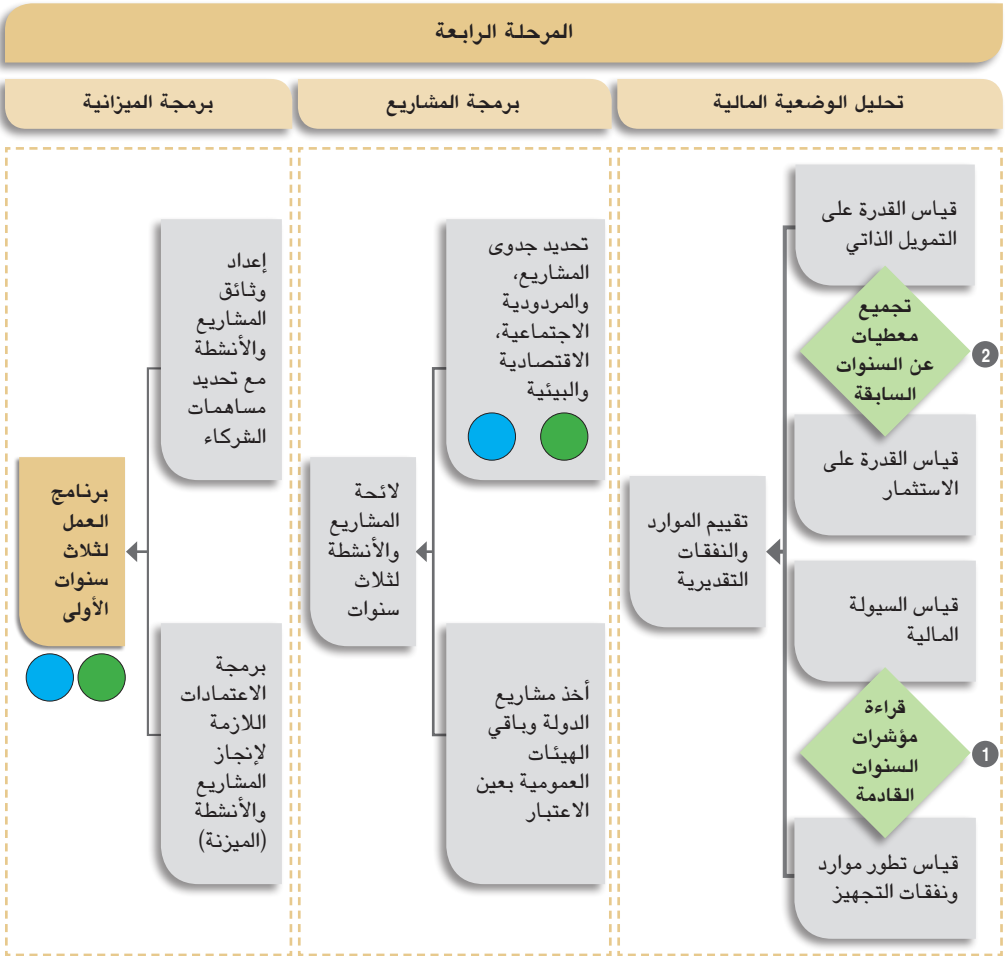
المرحلة الرابعة

تحليل الوضعية المالية

برمجة المشاريع

برمجة الميزانية

قياس القدرة على التمويل الذاتي

تجميع معطيات عن السنوات السابقة

2

قياس القدرة على الاستثمار

تقييم الموارد والنفقات التقديرية

قياس السيولة المالية

قراءة مؤشرات السنوات القادمة

1

قياس تطور موارد ونفقات التجهيز

تحديد جدوى المشاريع، والمردودية الاجتماعية، الاقتصادية والبيئية

لائحة المشاريع والأنشطة لثلاث سنوات

أخذ مشاريع الدولة وباقي الهيئات العمومية بعين الاعتبار

إعداد وثائق المشاريع والأنشطة مع تحديد مساهمات الشركاء

برنامج العمل لثلاث سنوات الأولى

برمجة الاعتمادات اللازمة لإنجاز المشاريع والأنشطة (الميزنة)